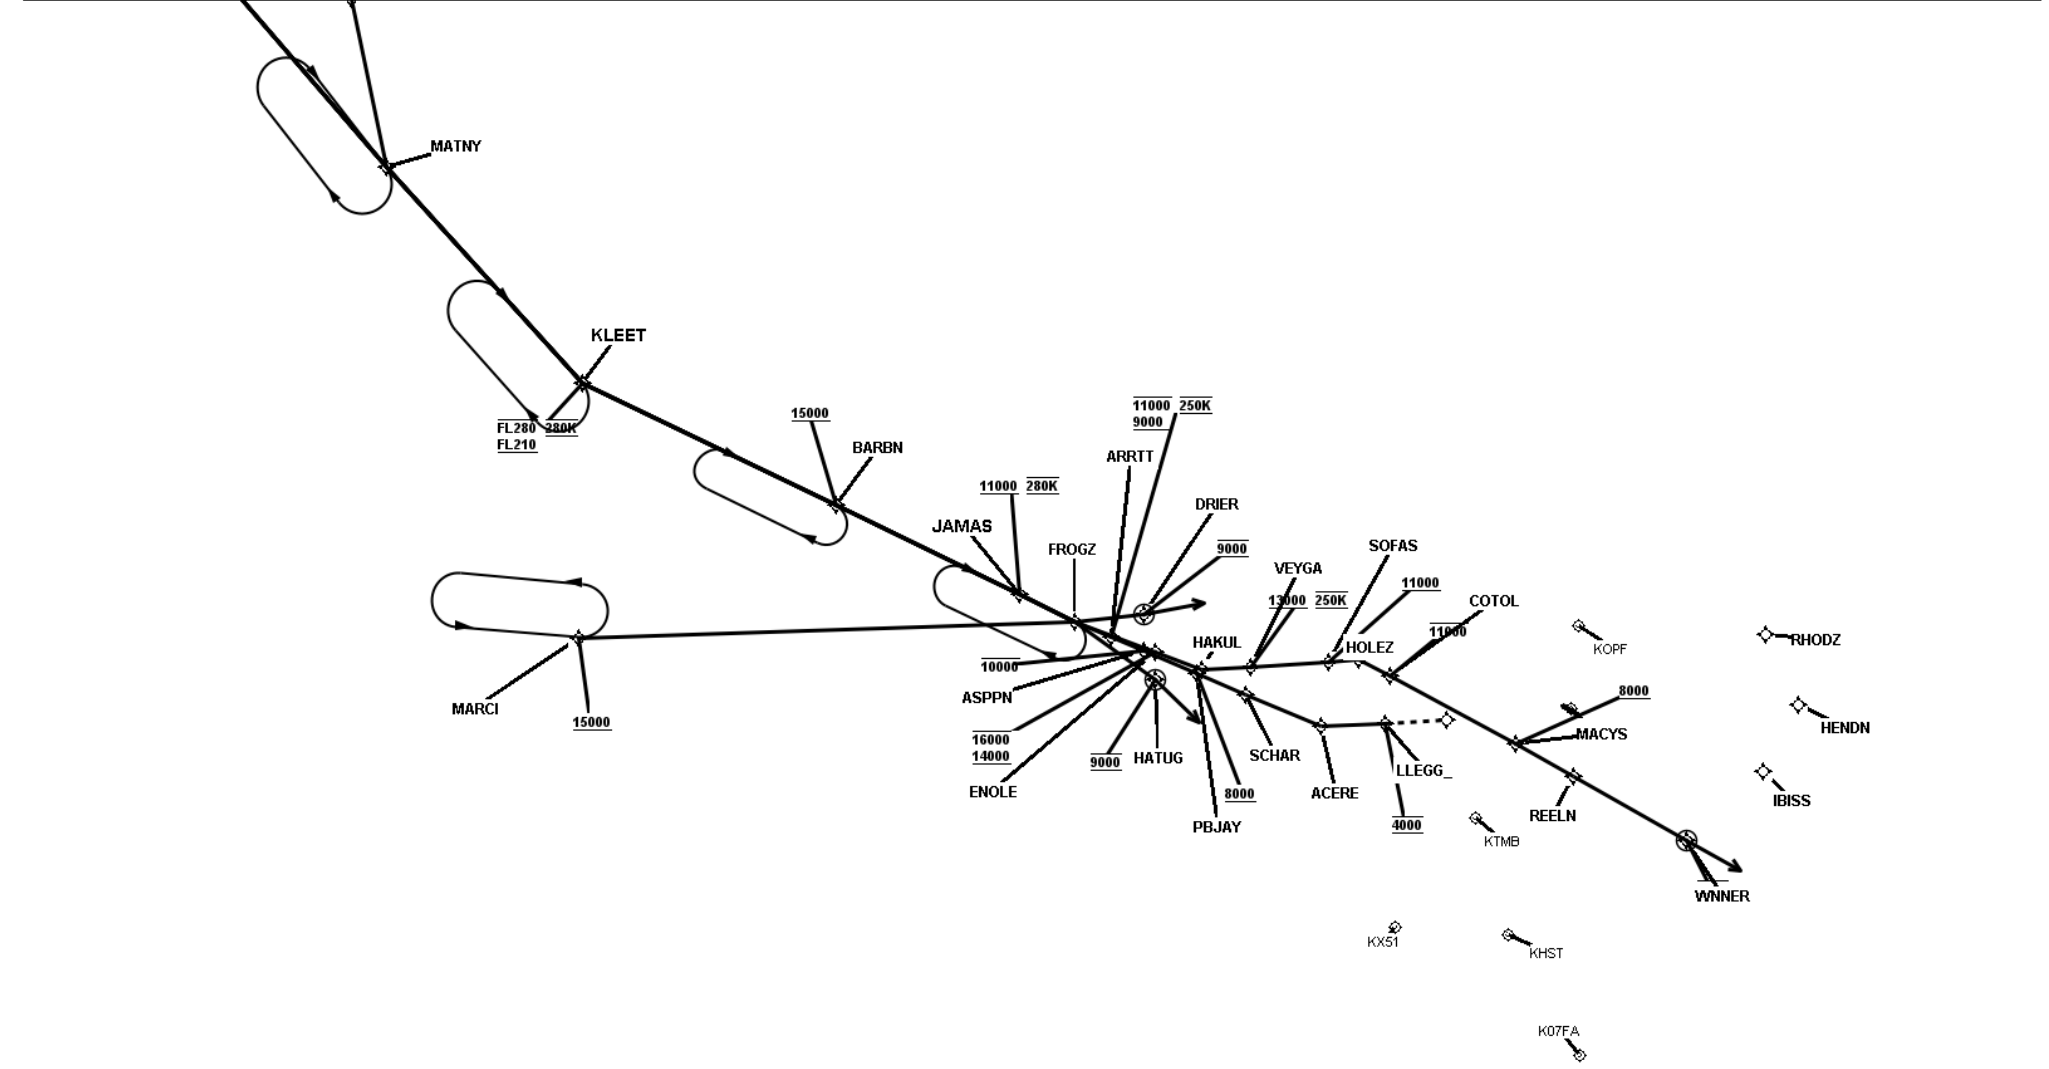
MATNY

KLEET

FL280 280K
FL210

15000
BARBN

11000 280K
JAMAS

FROGZ

11000 250K
9000
ARRTT

DRIER
9000

VEYGA
13000 250K

SOFAS
11000

COTOL
11000

HOLEZ

HAKUL

10000

ASPPN

16000
14000

ENOLE

9000
HATUG

PBJAY
8000

SCHAR

ACERE

LLEGG_
4000

MARCI
15000

KOPF

RHODZ

8000
MACYS

HENDN

IBISS

REELN

KTMB

WNNER

KX51

KHST

K07FA